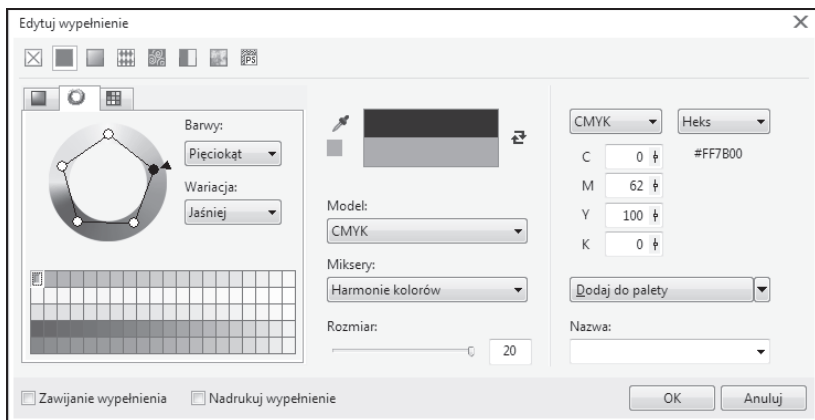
Edytuj wypełnienie

Barwy:
Pięciokąt
Wariacja:
Jaśniej

Model:
CMYK
Miksery:
Harmonie kolorów
Rozmiar:
20

CMYK
Heks
#FF7B00
C 0
M 62
Y 100
K 0

Dodaj do palety
Nazwa:

Zawijanie wypełnienia
Nadrukuj wypełnienie
OK
Anuluj